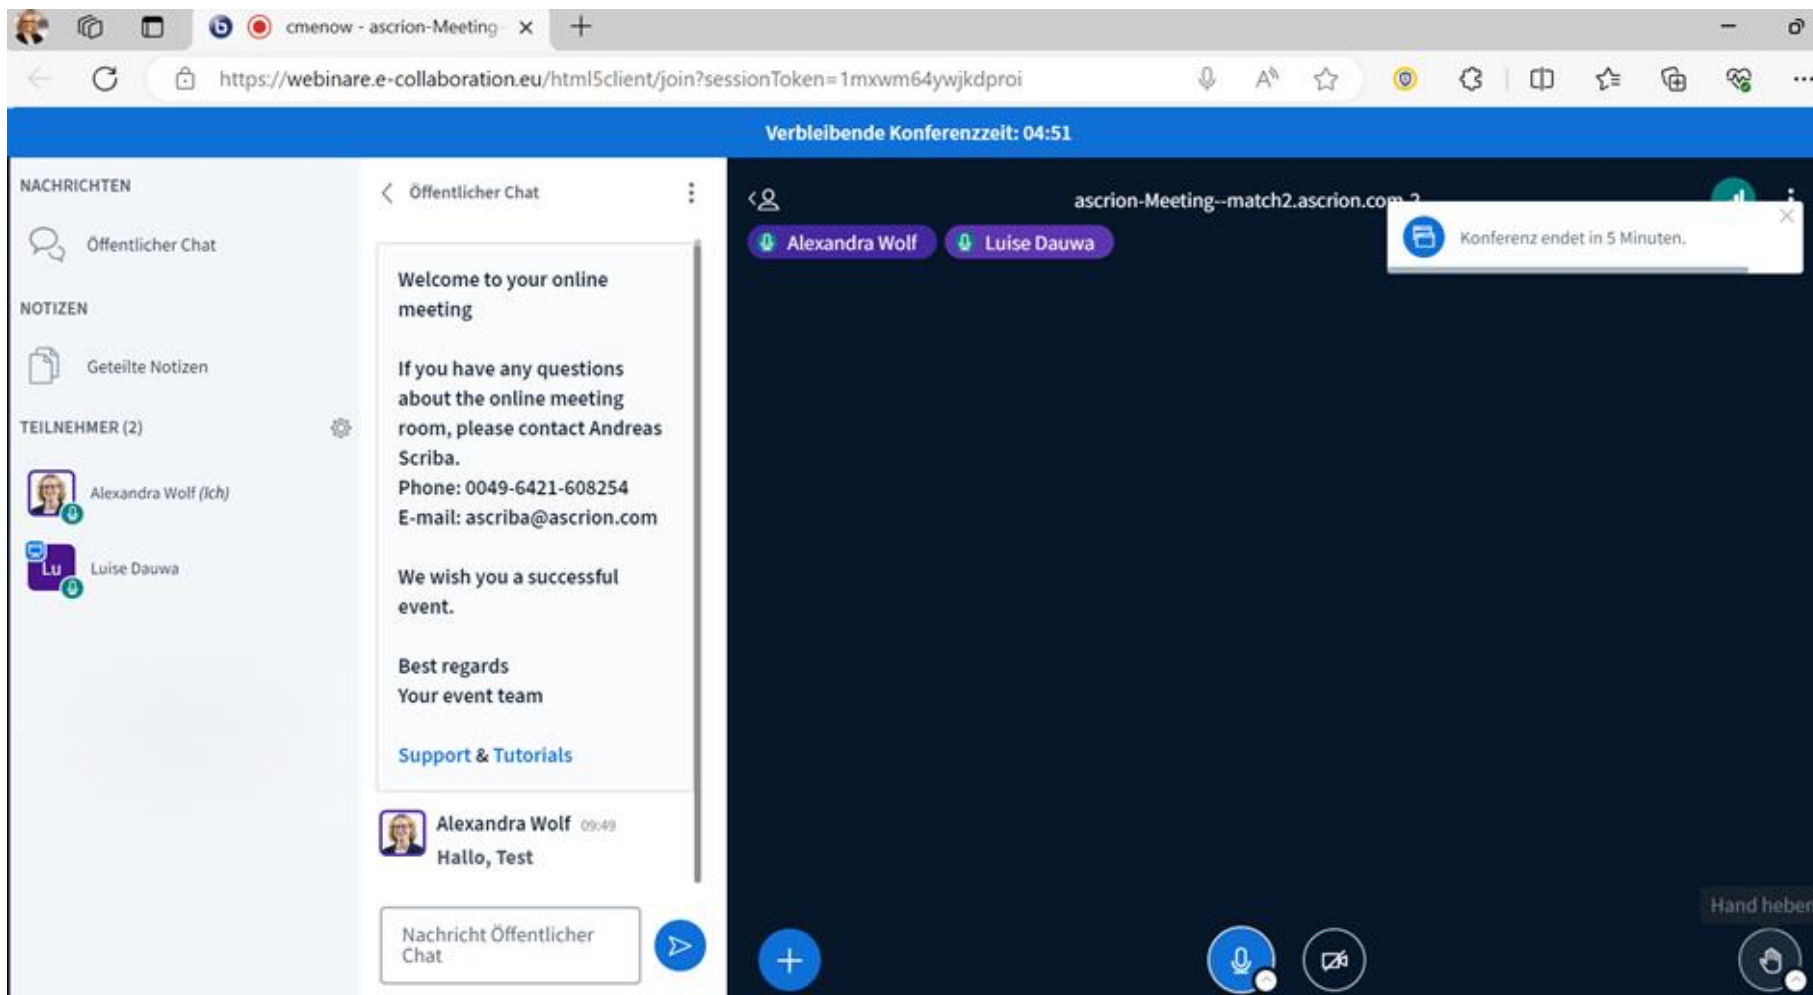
cmenow - ascrion-Meeting

https://webinare.e-collaboration.eu/html5client/join?sessionToken=1mxwm64ywjkdproi

Verbleibende Konferenzzeit: 04:51

NACHRICHTEN

Öffentlicher Chat

NOTIZEN

Geteilte Notizen

TEILNEHMER (2)

Alexandra Wolf (Ich)

Lu

Luise Dauwa

Öffentlicher Chat

Welcome to your online meeting

If you have any questions about the online meeting room, please contact Andreas Scriba.
Phone: 0049-6421-608254
E-mail: ascriba@ascrion.com

We wish you a successful event.

Best regards
Your event team

Support & Tutorials

Alexandra Wolf 09:49
Hallo, Test

Nachricht Öffentlicher Chat

ascrion-Meeting--match2.ascrion.co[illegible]

Alexandra Wolf

Luise Dauwa

Konferenz endet in 5 Minuten.

Hand heber